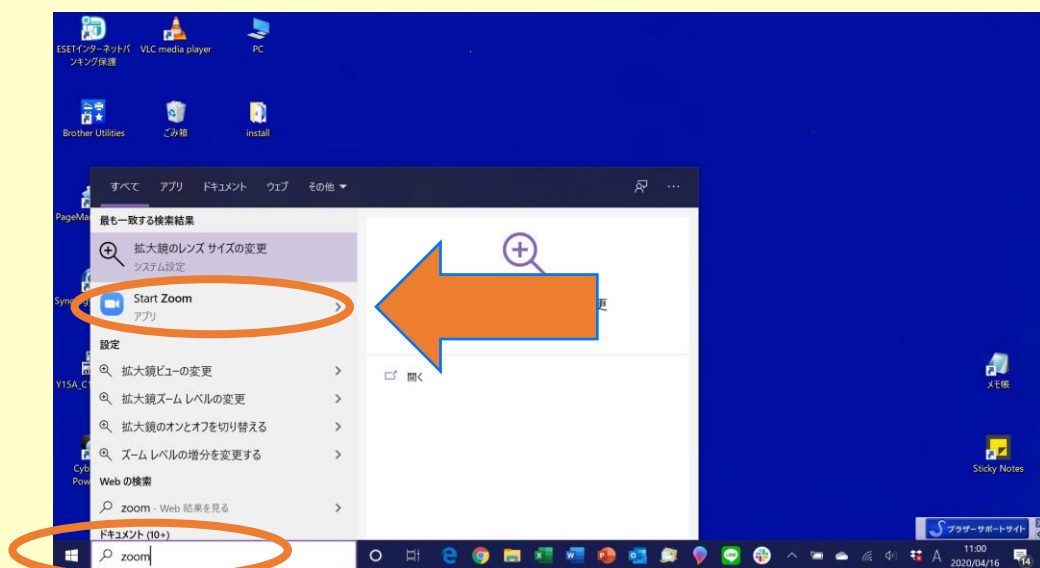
ESETインターネットバンキング保護
VLC media player
PC
Brother Utilities
ごみ箱
install
PageMa
Sync
Y15A_C
Cyb
Pow
すべて アプリ ドキュメント ウェブ その他 ▾
最も一致する検索結果
拡大鏡のレンズ サイズの変更
システム設定
Start Zoom
アプリ
設定
拡大鏡ビューの変更
拡大鏡ズーム レベルの変更
拡大鏡のオンとオフを切り替える
ズーム レベルの増分を変更する
Web の検索
zoom - Web 結果を見る
ドキュメント (10+)
zoom
更
開く
メモ帳
Sticky Notes
ブラザーサポートサイト
11:00
2020/04/16
A
14